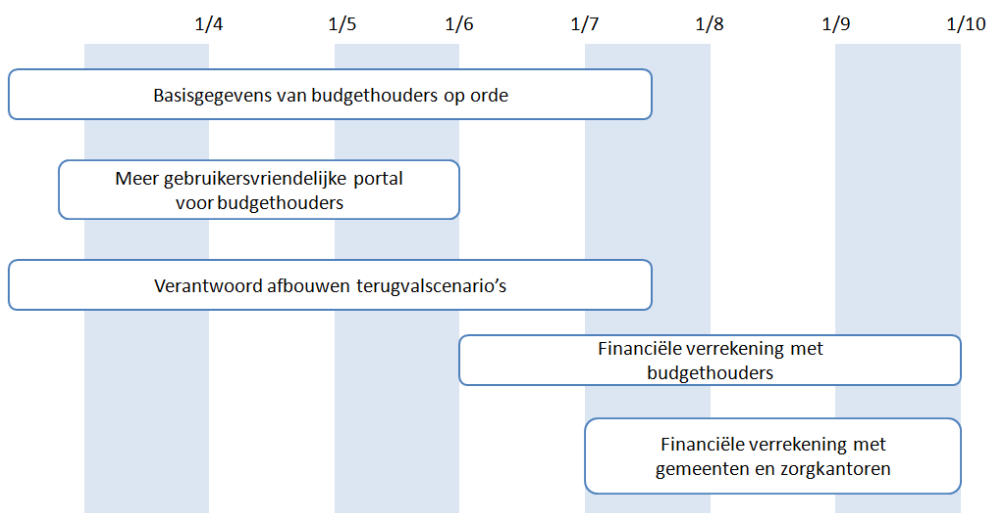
1/4 1/5 1/6 1/7 1/8 1/9 1/10

Basisgegevens van budgethouders op orde

Meer gebruikersvriendelijke portal voor budgethouders

Verantwoord afbouwen terugvalscenario’s

Financiële verrekening met budgethouders

Financiële verrekening met gemeenten en zorgkantoren